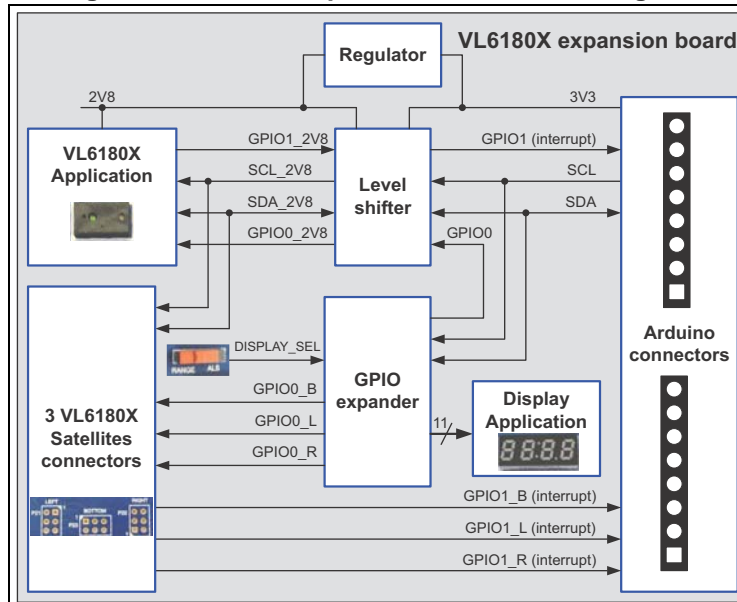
Regulator

VL6180X expansion board

2V8

3V3

VL6180X Application

GPIO1_2V8

SCL_2V8

SDA_2V8

GPIO0_2V8

Level shifter

GPIO1 (interrupt)

SCL

SDA

GPIO0

DISPLAY_SEL

RANGE ALS

GPIO expander

GPIO0_B

GPIO0_L

GPIO0_R

11

Display Application

88:8.8

3 VL6180X Satellites connectors

LEFT BOTTOM RIGHT

Arduino connectors

GPIO1_B (interrupt)

GPIO1_L (interrupt)

GPIO1_R (interrupt)